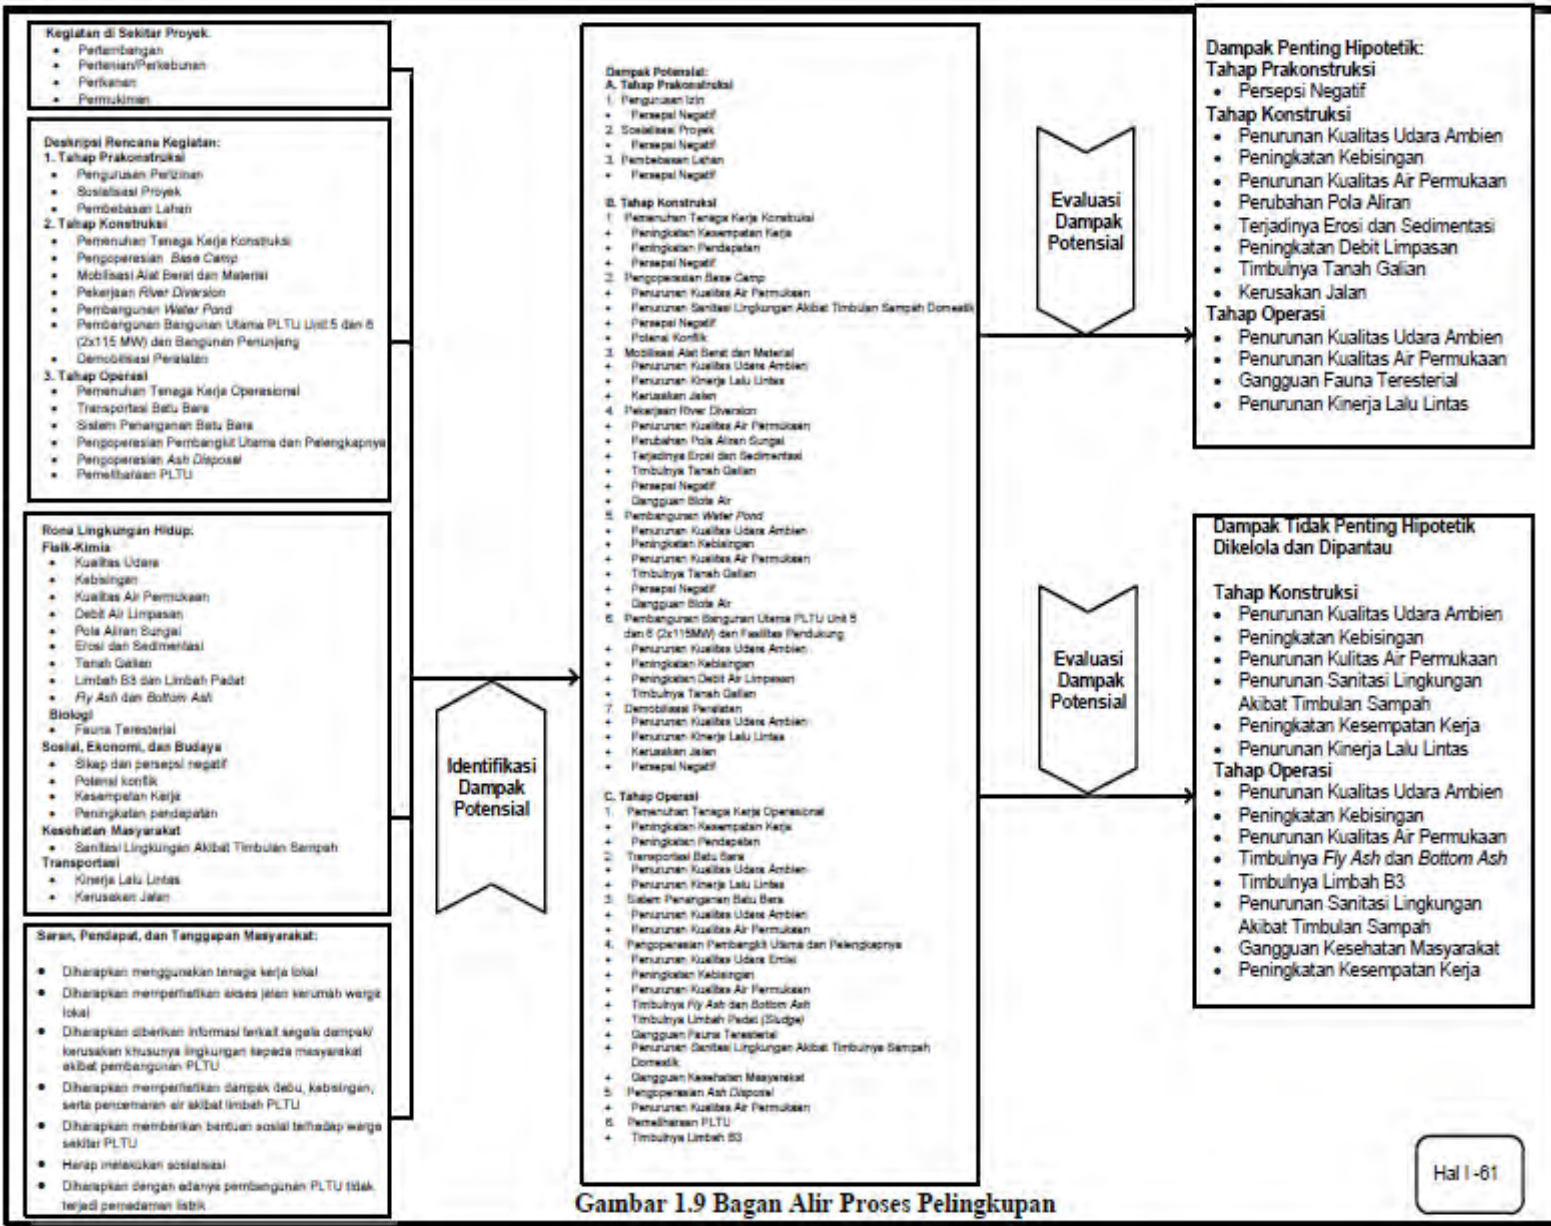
Kegiatan di Sekitar Proyek:
- Pertambangan
- Pertanian/Perkebunan
- Perikanan
- Permukiman

Deskripsi Rencana Kegiatan:
1. Tahap Prakonstruksi
- Pengurusan Perizinan
- Sosialisasi Proyek
- Pembebasan Lahan
2. Tahap Konstruksi
- Pemenuhan Tenaga Kerja Konstruksi
- Pengoperasian Base Camp
- Mobilisasi Alat Berat dan Material
- Pekerjaan River Diversion
- Pembangunan Water Pond
- Pembangunan Bangunan Utama PLTU Unit 5 dan 6 (2x115 MW) dan Bangunan Penunjang
- Demobilisasi Peralatan
3. Tahap Operasi
- Pemenuhan Tenaga Kerja Operasional
- Transportasi Batu Bara
- Sistem Penanganan Batu Bara
- Pengoperasian Pembangkit Utama dan Pelengkapnya
- Pengoperasian Ash Disposal
- Pemeliharaan PLTU

Rona Lingkungan Hidup:
Fisik-Kimia
- Kualitas Udara
- Kebisingan
- Kualitas Air Permukaan
- Debit Air Limpasan
- Pola Aliran Sungai
- Erosi dan Sedimentasi
- Tanah Galian
- Limbah B3 dan Limbah Padat
- Fly Ash dan Bottom Ash
Biologi
- Fauna Teresterial
Sosial, Ekonomi, dan Budaya
- Sikap dan persepsi negatif
- Potensi konflik
- Kesempatan Kerja
- Peningkatan pendapatan
Kesehatan Masyarakat
- Sanitasi Lingkungan Akibat Timbulan Sampah
Transportasi
- Kinerja Lalu Lintas
- Kerusakan Jalan

Saran, Pendapat, dan Tanggapan Masyarakat:
- Diharapkan menggunakan tenaga kerja lokal
- Diharapkan memperhatikan akses jalan kerumah warga lokal
- Diharapkan diberikan informasi terkait segala dampak/ kerusakan khusunya lingkungan kepada masyarakat akibat pembangunan PLTU
- Diharapkan memperhatikan dampak debu, kebisingan, serta pencemaran air akibat limbah PLTU
- Diharapkan memberikan bantuan sosial terhadap warga sekitar PLTU
- Harap melakukan sosialisasi
- Diharapkan dengan adanya pembangunan PLTU tidak terjadi pemadaman listrik

Identifikasi Dampak Potensial

Dampak Potensial:
A. Tahap Prakonstruksi
1. Pengurusan Izin
- Persepsi Negatif
2. Sosialisasi Proyek
- Persepsi Negatif
3. Pembebasan Lahan
- Persepsi Negatif

B. Tahap Konstruksi
1. Pemenuhan Tenaga Kerja Konstruksi
+ Peningkatan Kesempatan Kerja
+ Peningkatan Pendapatan
- Persepsi Negatif
2. Pengoperasian Base Camp
- Penurunan Kualitas Air Permukaan
- Penurunan Sanitasi Lingkungan Akibat Timbulan Sampah Domestik
- Persepsi Negatif
- Potensi Konflik
3. Mobilisasi Alat Berat dan Material
- Penurunan Kualitas Udara Ambien
- Penurunan Kinerja Lalu Lintas
- Kerusakan Jalan
4. Pekerjaan River Diversion
- Penurunan Kualitas Air Permukaan
- Perubahan Pola Aliran Sungai
- Terjadinya Erosi dan Sedimentasi
- Timbulnya Tanah Galian
- Persepsi Negatif
- Gangguan Biota Air
5. Pembangunan Water Pond
- Penurunan Kualitas Udara Ambien
- Peningkatan Kebisingan
- Penurunan Kualitas Air Permukaan
- Timbulnya Tanah Galian
- Persepsi Negatif
- Gangguan Biota Air
6. Pembangunan Bangunan Utama PLTU Unit 5 dan 6 (2x115MW) dan Fasilitas Pendukung
- Penurunan Kualitas Udara Ambien
- Peningkatan Kebisingan
- Peningkatan Debit Air Limpasan
- Timbulnya Tanah Galian
7. Demobilisasi Peralatan
- Penurunan Kualitas Udara Ambien
- Penurunan Kinerja Lalu Lintas
- Kerusakan Jalan
- Persepsi Negatif

C. Tahap Operasi
1. Pemenuhan Tenaga Kerja Operasional
+ Peningkatan Kesempatan Kerja
+ Peningkatan Pendapatan
2. Transportasi Batu Bara
- Penurunan Kualitas Udara Ambien
- Penurunan Kinerja Lalu Lintas
3. Sistem Penanganan Batu Bara
- Penurunan Kualitas Udara Ambien
- Penurunan Kualitas Air Permukaan
4. Pengoperasian Pembangkit Utama dan Pelengkapnya
- Penurunan Kualitas Udara Emisi
- Peningkatan Kebisingan
- Penurunan Kualitas Air Permukaan
- Timbulnya Fly Ash dan Bottom Ash
- Timbulnya Limbah Padat (Sludge)
- Gangguan Fauna Teresterial
- Penurunan Sanitasi Lingkungan Akibat Timbulnya Sampah Domestik
- Gangguan Kesehatan Masyarakat
5. Pengoperasian Ash Disposal
- Penurunan Kualitas Air Permukaan
6. Pemeliharaan PLTU
- Timbulnya Limbah B3

Evaluasi Dampak Potensial

Dampak Penting Hipotetik:
Tahap Prakonstruksi
- Persepsi Negatif
Tahap Konstruksi
- Penurunan Kualitas Udara Ambien
- Peningkatan Kebisingan
- Penurunan Kualitas Air Permukaan
- Perubahan Pola Aliran
- Terjadinya Erosi dan Sedimentasi
- Peningkatan Debit Limpasan
- Timbulnya Tanah Galian
- Kerusakan Jalan
Tahap Operasi
- Penurunan Kualitas Udara Ambien
- Penurunan Kualitas Air Permukaan
- Gangguan Fauna Teresterial
- Penurunan Kinerja Lalu Lintas

Evaluasi Dampak Potensial

Dampak Tidak Penting Hipotetik Dikelola dan Dipantau

Tahap Konstruksi
- Penurunan Kualitas Udara Ambien
- Peningkatan Kebisingan
- Penurunan Kulitas Air Permukaan
- Penurunan Sanitasi Lingkungan Akibat Timbulan Sampah
- Peningkatan Kesempatan Kerja
- Penurunan Kinerja Lalu Lintas
Tahap Operasi
- Penurunan Kualitas Udara Ambien
- Peningkatan Kebisingan
- Penurunan Kualitas Air Permukaan
- Timbulnya Fly Ash dan Bottom Ash
- Timbulnya Limbah B3
- Penurunan Sanitasi Lingkungan Akibat Timbulan Sampah
- Gangguan Kesehatan Masyarakat
- Peningkatan Kesempatan Kerja

Hal I -61

Gambar 1.9 Bagan Alir Proses Pelingkupan